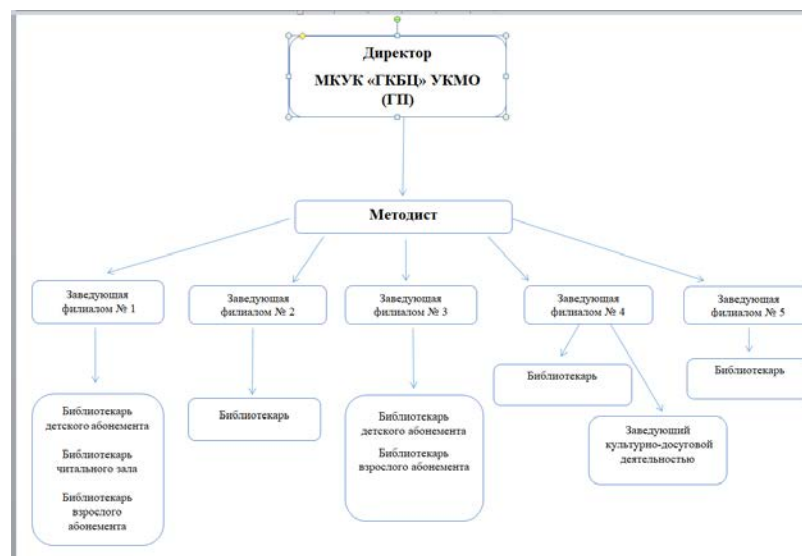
Директор

МКУК «ГКБЦ» УКМО (ГП)

Методист

Заведующая филиалом № 1

Заведующая филиалом № 2

Заведующая филиалом № 3

Заведующая филиалом № 4

Заведующая филиалом № 5

Библиотекарь детского абонемента

Библиотекарь читального зала

Библиотекарь взрослого абонемента

Библиотекарь

Библиотекарь детского абонемента

Библиотекарь взрослого абонемента

Библиотекарь

Заведующий культурно-досуговой деятельностью

Библиотекарь